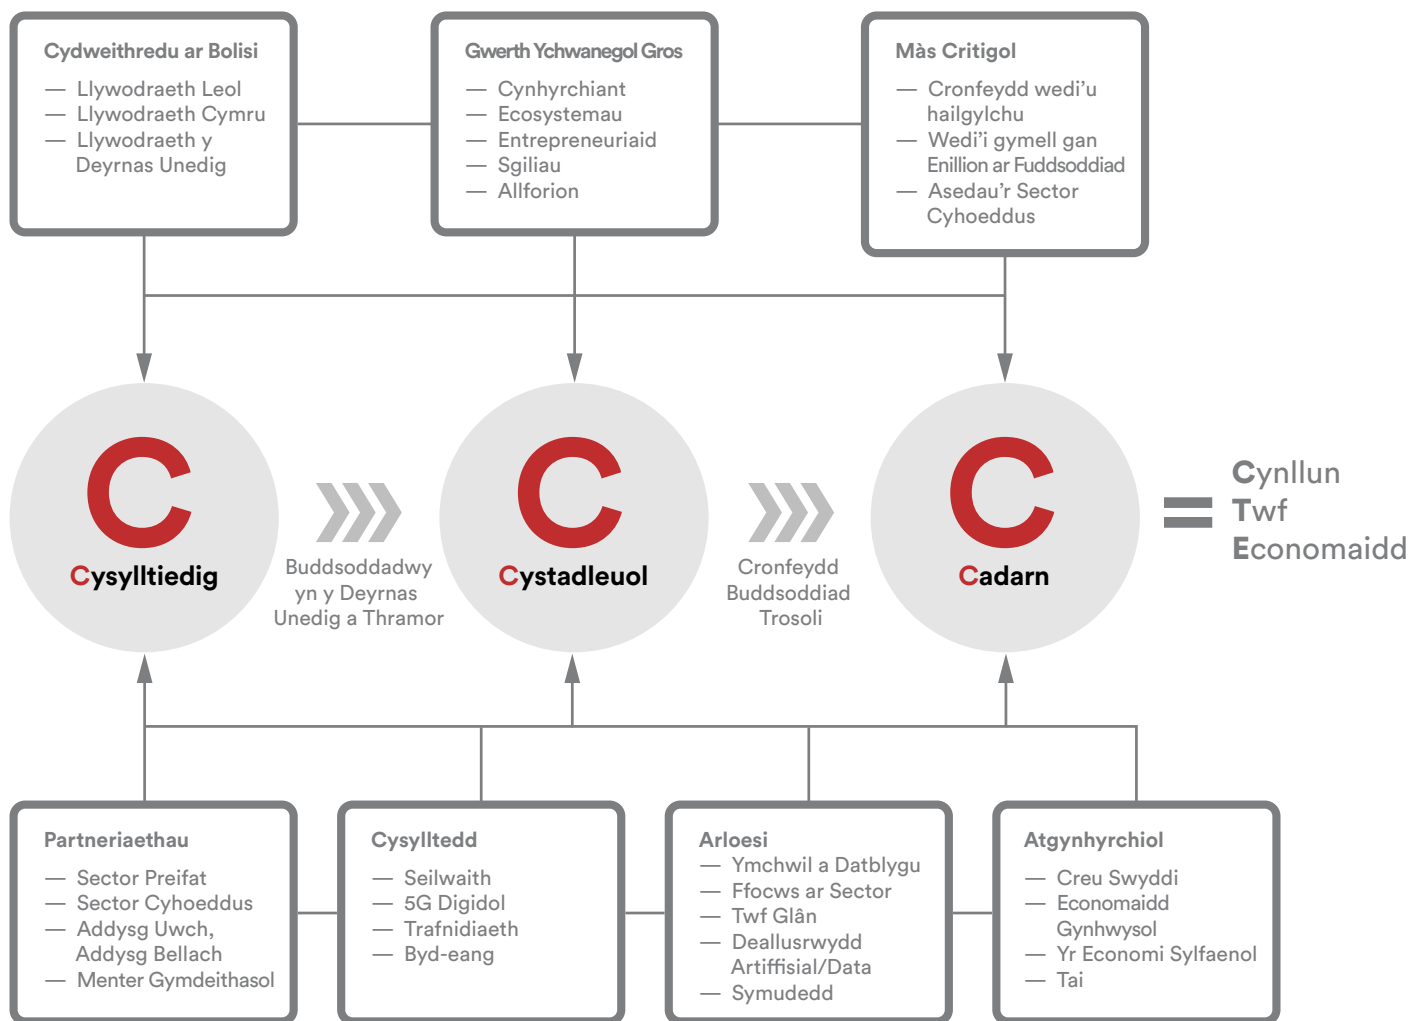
Cydweithredu ar Bolisi
— Llywodraeth Leol
— Llywodraeth Cymru
— Llywodraeth y Deyrnas Unedig

Gwerth Ychwanegol Gros
— Cynhyrchiant
— Ecosystemau
— Entrepreneuriaid
— Sgiliau
— Allforion

Màs Critigol
— Cronfeydd wedi'u hailgylchu
— Wedi'i gymell gan Enillion ar Fuddsoddiad
— Asedau'r Sector Cyhoeddus

C
Cysylltiedig

Buddsoddadwy yn y Deyrnas Unedig a Thramor

C
Cystadleuol

Cronfeydd Buddsoddiad Trosoli

C
Cadarn

=

Cynllun
Twf
Economaidd

Partneriaethau
— Sector Preifat
— Sector Cyhoeddus
— Addysg Uwch, Addysg Bellach
— Menter Gymdeithasol

Cysylltedd
— Seilwaith
— 5G Digidol
— Trafnidiaeth
— Byd-eang

Arloesi
— Ymchwil a Datblygu
— Ffocws ar Sector
— Twf Glân
— Deallusrwydd Artiffisial/Data
— Symudedd

Atgynhyrchiol
— Creu Swyddi
— Economaidd Gynhwysol
— Yr Economi Sylfaenol
— Tai